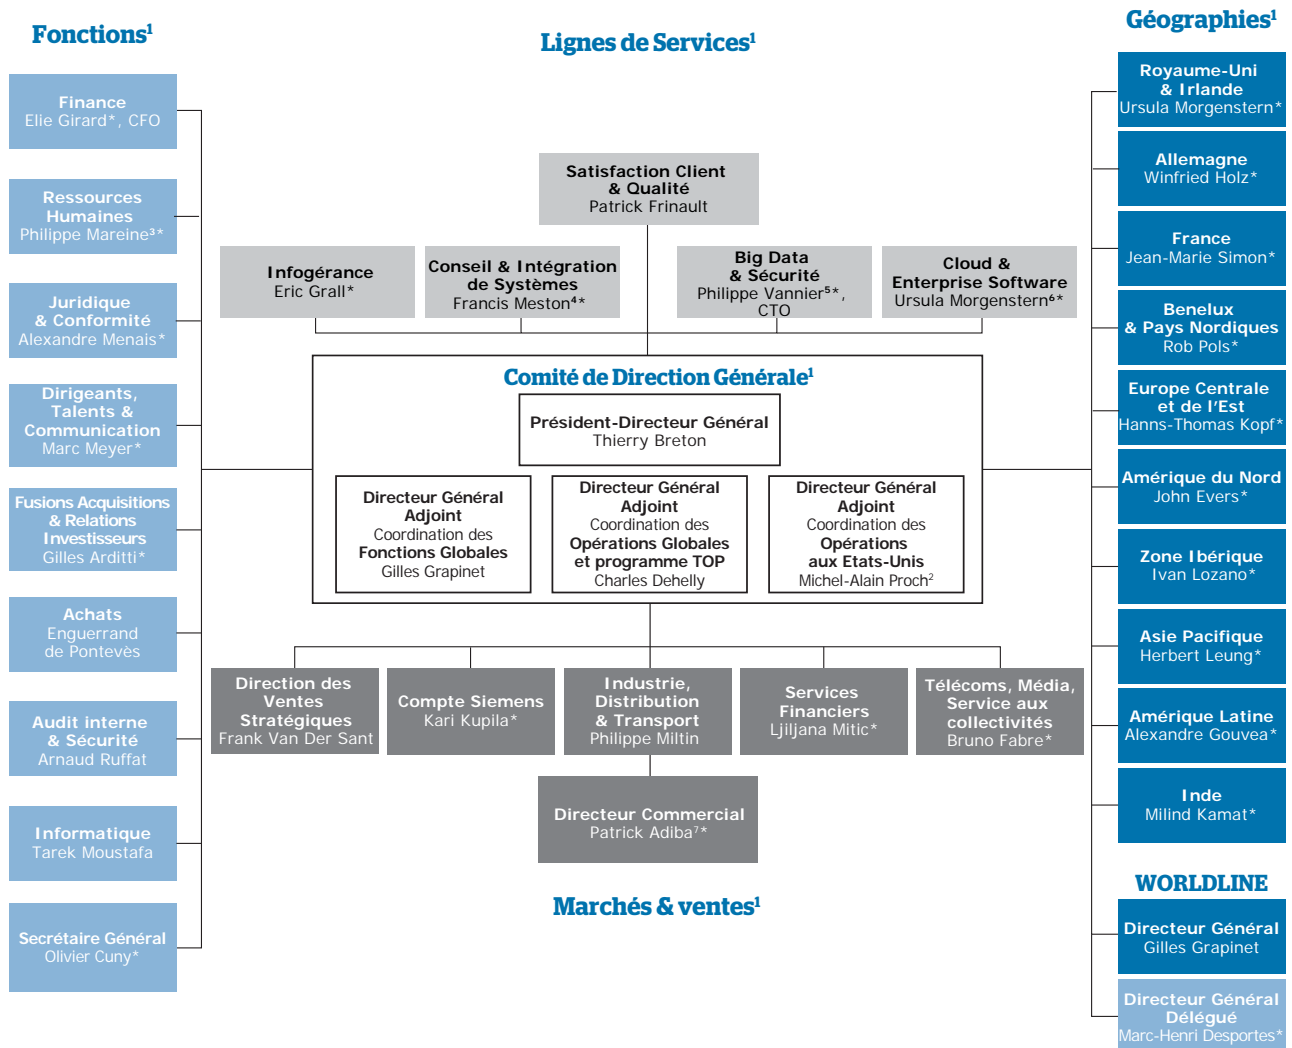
Fonctions$^1$

Lignes de Services$^1$

Géographies$^1$

Finance
Elie Girard*, CFO

Ressources Humaines
Philippe Mareine$^3$*

Juridique & Conformité
Alexandre Menais*

Dirigeants, Talents & Communication
Marc Meyer*

Fusions Acquisitions & Relations Investisseurs
Gilles Arditti*

Achats
Enguerrand de Pontevès

Audit interne & Sécurité
Arnaud Ruffat

Informatique
Tarek Moustafa

Secrétaire Général
Olivier Cuny*

Satisfaction Client & Qualité
Patrick Frinault

Infogérance
Eric Grall*

Conseil & Intégration de Systèmes
Francis Meston$^4$*

Big Data & Sécurité
Philippe Vannier$^5$*, CTO

Cloud & Enterprise Software
Ursula Morgenstern$^6$*

Comité de Direction Générale$^1$

Président-Directeur Général
Thierry Breton

Directeur Général Adjoint
Coordination des Fonctions Globales
Gilles Grapinet

Directeur Général Adjoint
Coordination des Opérations Globales et programme TOP
Charles Dehelly

Directeur Général Adjoint
Coordination des Opérations aux Etats-Unis
Michel-Alain Proch$^2$

Direction des Ventes Stratégiques
Frank Van Der Sant

Compte Siemens
Kari Kupila*

Industrie, Distribution & Transport
Philippe Miltin

Services Financiers
Ljiljana Mitic*

Télécoms, Média, Service aux collectivités
Bruno Fabre*

Directeur Commercial
Patrick Adiba$^7$*

Marchés & ventes$^1$

Royaume-Uni & Irlande
Ursula Morgenstern*

Allemagne
Winfried Holz*

France
Jean-Marie Simon*

Benelux & Pays Nordiques
Rob Pols*

Europe Centrale et de l'Est
Hanns-Thomas Kopf*

Amérique du Nord
John Evers*

Zone Ibérique
Ivan Lozano*

Asie Pacifique
Herbert Leung*

Amérique Latine
Alexandre Gouvea*

Inde
Milind Kamat*

WORLDLINE

Directeur Général
Gilles Grapinet

Directeur Général Délégué
Marc-Henri Desportes*